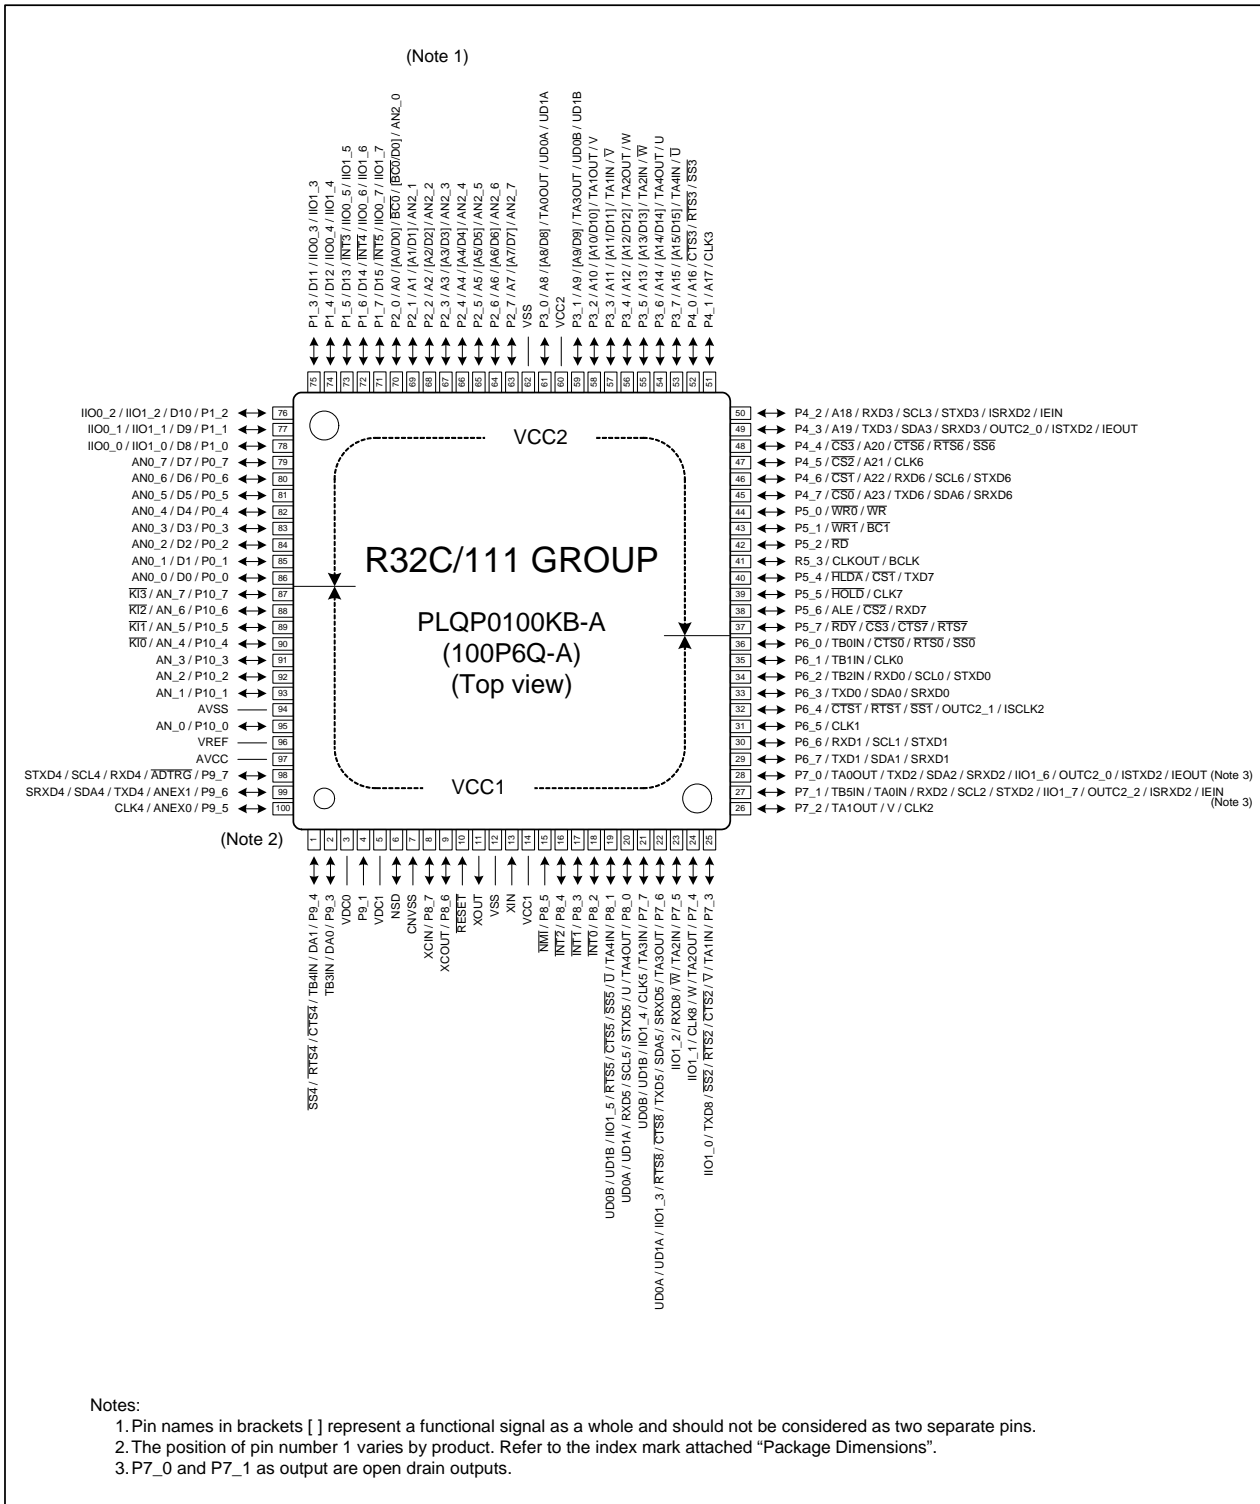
(Note 1)

P1_3 / D11 / IIO0_3 / IIO1_3
P1_4 / D12 / IIO0_4 / IIO1_4
P1_5 / D13 / $\overline{INT3}$ / IIO0_5 / IIO1_5
P1_6 / D14 / $\overline{INT4}$ / IIO0_6 / IIO1_6
P1_7 / D15 / $\overline{INT5}$ / IIO0_7 / IIO1_7
P2_0 / A0 / [A0/D0] / $\overline{BC0}$ / [$\overline{BC0}$/D0] / AN2_0
P2_1 / A1 / [A1/D1] / AN2_1
P2_2 / A2 / [A2/D2] / AN2_2
P2_3 / A3 / [A3/D3] / AN2_3
P2_4 / A4 / [A4/D4] / AN2_4
P2_5 / A5 / [A5/D5] / AN2_5
P2_6 / A6 / [A6/D6] / AN2_6
P2_7 / A7 / [A7/D7] / AN2_7
VSS
P3_0 / A8 / [A8/D8] / TA0OUT / UD0A / UD1A
VCC2
P3_1 / A9 / [A9/D9] / TA3OUT / UD0B / UD1B
P3_2 / A10 / [A10/D10] / TA1OUT / V
P3_3 / A11 / [A11/D11] / TA1IN / $\overline{V}$
P3_4 / A12 / [A12/D12] / TA2OUT / W
P3_5 / A13 / [A13/D13] / TA2IN / $\overline{W}$
P3_6 / A14 / [A14/D14] / TA4OUT / U
P3_7 / A15 / [A15/D15] / TA4IN / $\overline{U}$
P4_0 / A16 / $\overline{CTS3}$ / $\overline{RTS3}$ / $\overline{SS3}$
P4_1 / A17 / CLK3

75 74 73 72 71 70 69 68 67 66 65 64 63 62 61 60 59 58 57 56 55 54 53 52 51

IIO0_2 / IIO1_2 / D10 / P1_2 76
IIO0_1 / IIO1_1 / D9 / P1_1 77
IIO0_0 / IIO1_0 / D8 / P1_0 78
AN0_7 / D7 / P0_7 79
AN0_6 / D6 / P0_6 80
AN0_5 / D5 / P0_5 81
AN0_4 / D4 / P0_4 82
AN0_3 / D3 / P0_3 83
AN0_2 / D2 / P0_2 84
AN0_1 / D1 / P0_1 85
AN0_0 / D0 / P0_0 86
$\overline{KI3}$ / AN_7 / P10_7 87
$\overline{KI2}$ / AN_6 / P10_6 88
$\overline{KI1}$ / AN_5 / P10_5 89
$\overline{KI0}$ / AN_4 / P10_4 90
AN_3 / P10_3 91
AN_2 / P10_2 92
AN_1 / P10_1 93
AVSS 94
AN_0 / P10_0 95
VREF 96
AVCC 97
STXD4 / SCL4 / RXD4 / $\overline{ADTRG}$ / P9_7 98
SRXD4 / SDA4 / TXD4 / ANEX1 / P9_6 99
CLK4 / ANEX0 / P9_5 100

VCC2
R32C/111 GROUP
PLQP0100KB-A
(100P6Q-A)
(Top view)
VCC1

50 P4_2 / A18 / RXD3 / SCL3 / STXD3 / ISRXD2 / IEIN
49 P4_3 / A19 / TXD3 / SDA3 / SRXD3 / OUTC2_0 / ISTXD2 / IEOUT
48 P4_4 / $\overline{CS3}$ / A20 / $\overline{CTS6}$ / $\overline{RTS6}$ / $\overline{SS6}$
47 P4_5 / $\overline{CS2}$ / A21 / CLK6
46 P4_6 / $\overline{CS1}$ / A22 / RXD6 / SCL6 / STXD6
45 P4_7 / $\overline{CS0}$ / A23 / TXD6 / SDA6 / SRXD6
44 P5_0 / $\overline{WR0}$ / $\overline{WR}$
43 P5_1 / $\overline{WR1}$ / $\overline{BC1}$
42 P5_2 / $\overline{RD}$
41 R5_3 / CLKOUT / BCLK
40 P5_4 / $\overline{HLDA}$ / $\overline{CS1}$ / TXD7
39 P5_5 / $\overline{HOLD}$ / CLK7
38 P5_6 / ALE / $\overline{CS2}$ / RXD7
37 P5_7 / $\overline{RDY}$ / $\overline{CS3}$ / $\overline{CTS7}$ / $\overline{RTS7}$
36 P6_0 / TB0IN / $\overline{CTS0}$ / $\overline{RTS0}$ / $\overline{SS0}$
35 P6_1 / TB1IN / CLK0
34 P6_2 / TB2IN / RXD0 / SCL0 / STXD0
33 P6_3 / TXD0 / SDA0 / SRXD0
32 P6_4 / $\overline{CTS1}$ / $\overline{RTS1}$ / $\overline{SS1}$ / OUTC2_1 / ISCLK2
31 P6_5 / CLK1
30 P6_6 / RXD1 / SCL1 / STXD1
29 P6_7 / TXD1 / SDA1 / SRXD1
28 P7_0 / TA0OUT / TXD2 / SDA2 / SRXD2 / IIO1_6 / OUTC2_0 / ISTXD2 / IEOUT (Note 3)
27 P7_1 / TB5IN / TA0IN / RXD2 / SCL2 / STXD2 / IIO1_7 / OUTC2_2 / ISRXD2 / IEIN (Note 3)
26 P7_2 / TA1OUT / V / CLK2

(Note 2)

1 2 3 4 5 6 7 8 9 10 11 12 13 14 15 16 17 18 19 20 21 22 23 24 25

$\overline{SS4}$ / $\overline{RTS4}$ / $\overline{CTS4}$ / TB4IN / DA1 / P9_4
TB3IN / DA0 / P9_3
VDC0
P9_1
VDC1
NSD
CNVSS
XCIN / P8_7
XCOUT / P8_6
$\overline{RESET}$
XOUT
VSS
XIN
VCC1
$\overline{NMI}$ / P8_5
$\overline{INT2}$ / P8_4
$\overline{INT1}$ / P8_3
$\overline{INT0}$ / P8_2
UD0B / UD1B / IIO1_5 / $\overline{RTS5}$ / $\overline{CTS5}$ / $\overline{SS5}$ / $\overline{U}$ / TA4IN / P8_1
UD0A / UD1A / RXD5 / SCL5 / STXD5 / U / TA4OUT / P8_0
UD0B / UD1B / IIO1_4 / CLK5 / TA3IN / P7_7
UD0A / UD1A / IIO1_3 / $\overline{RTS8}$ / $\overline{CTS8}$ / TXD5 / SDA5 / SRXD5 / TA3OUT / P7_6
IIO1_2 / RXD8 / $\overline{W}$ / TA2IN / P7_5
IIO1_1 / CLK8 / W / TA2OUT / P7_4
IIO1_0 / TXD8 / $\overline{SS2}$ / $\overline{RTS2}$ / $\overline{CTS2}$ / $\overline{V}$ / TA1IN / P7_3

Notes:
1. Pin names in brackets [ ] represent a functional signal as a whole and should not be considered as two separate pins.
2. The position of pin number 1 varies by product. Refer to the index mark attached “Package Dimensions”.
3. P7_0 and P7_1 as output are open drain outputs.